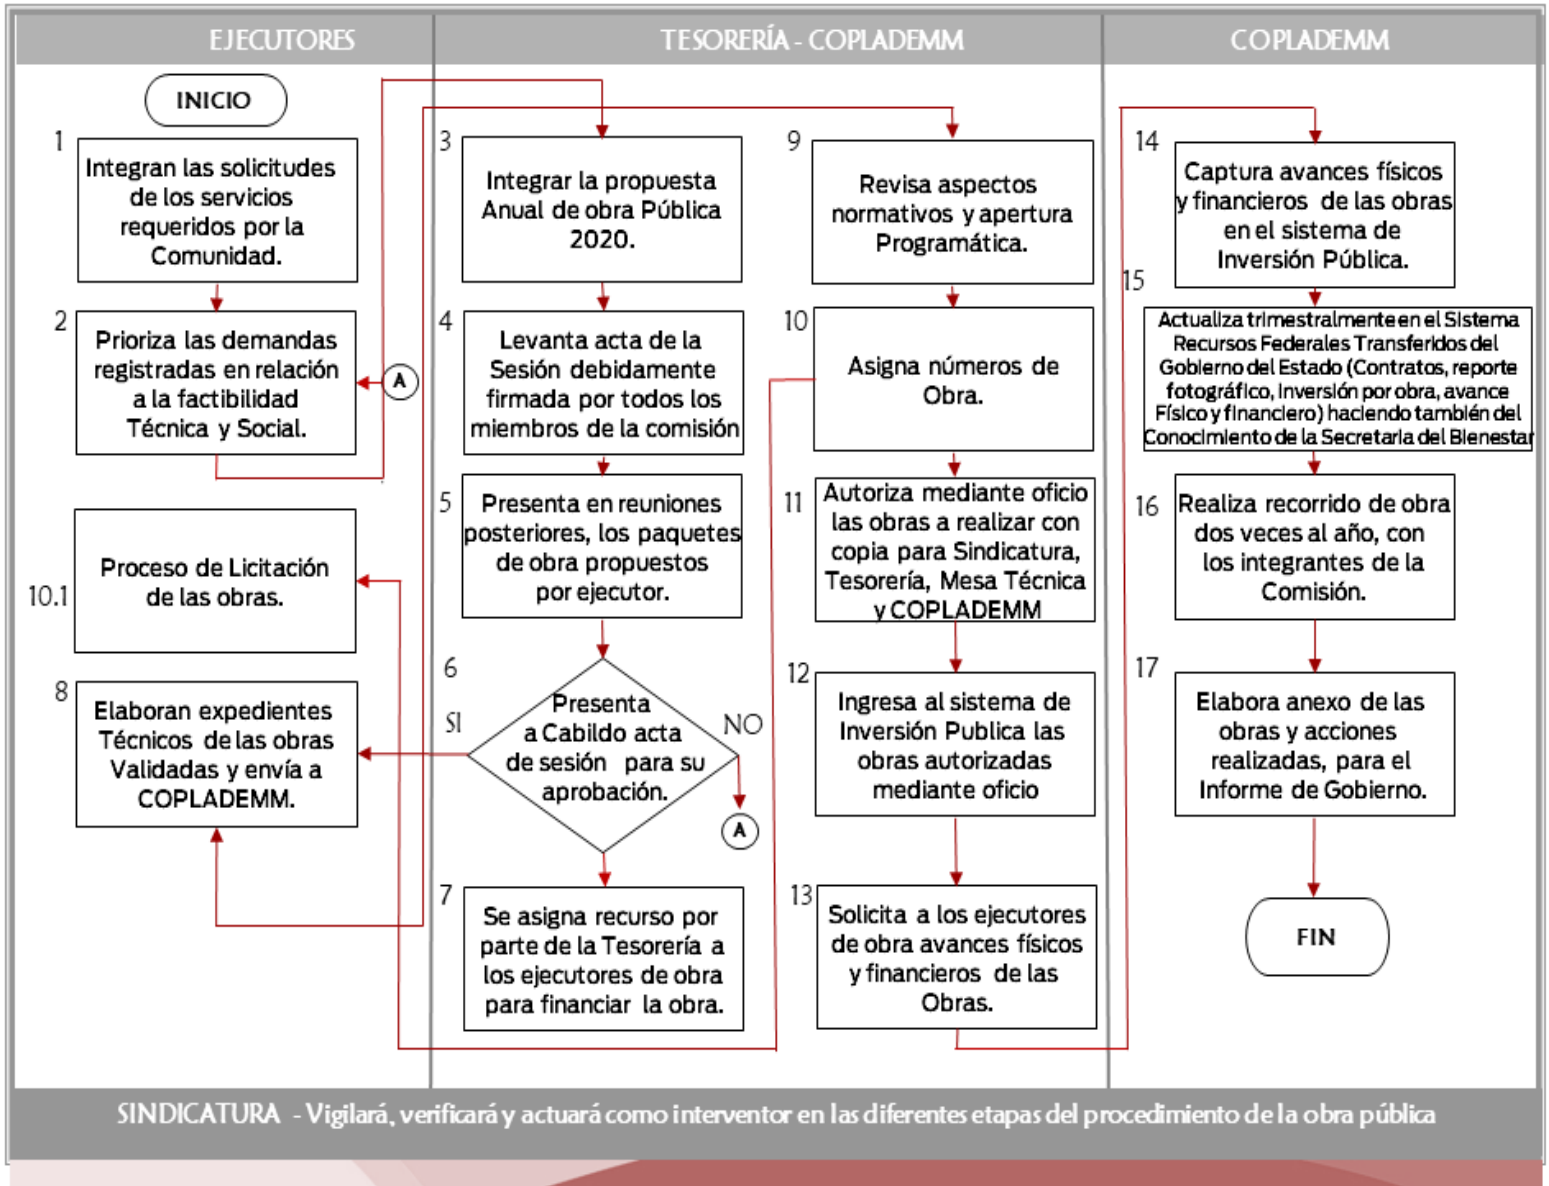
EJECUTORES

TESORERÍA - COPLADEMM

COPLADEMM

INICIO

1 Integran las solicitudes de los servicios requeridos por la Comunidad.

2 Prioriza las demandas registradas en relación a la factibilidad Técnica y Social.

A

10.1 Proceso de Licitación de las obras.

8 Elaboran expedientes Técnicos de las obras Validadas y envía a COPLADEMM.

3 Integrar la propuesta Anual de obra Pública 2020.

4 Levanta acta de la Sesión debidamente firmada por todos los miembros de la comisión

5 Presenta en reuniones posteriores, los paquetes de obra propuestos por ejecutor.

6 Presenta a Cabildo acta de sesión para su aprobación.

SI

NO

A

7 Se asigna recurso por parte de la Tesorería a los ejecutores de obra para financiar la obra.

9 Revisa aspectos normativos y apertura Programática.

10 Asigna números de Obra.

11 Autoriza mediante oficio las obras a realizar con copia para Sindicatura, Tesorería, Mesa Técnica y COPLADEMM

12 Ingresa al sistema de Inversión Publica las obras autorizadas mediante oficio

13 Solicita a los ejecutores de obra avances físicos y financieros de las Obras.

14 Captura avances físicos y financieros de las obras en el sistema de Inversión Pública.

15 Actualiza trimestralmente en el Sistema Recursos Federales Transferidos del Gobierno del Estado (Contratos, reporte fotográfico, Inversión por obra, avance Físico y financiero) haciendo también del Conocimiento de la Secretaria del Bienestar

16 Realiza recorrido de obra dos veces al año, con los integrantes de la Comisión.

17 Elabora anexo de las obras y acciones realizadas, para el Informe de Gobierno.

FIN

SINDICATURA - Vigilará, verificará y actuará como interventor en las diferentes etapas del procedimiento de la obra pública